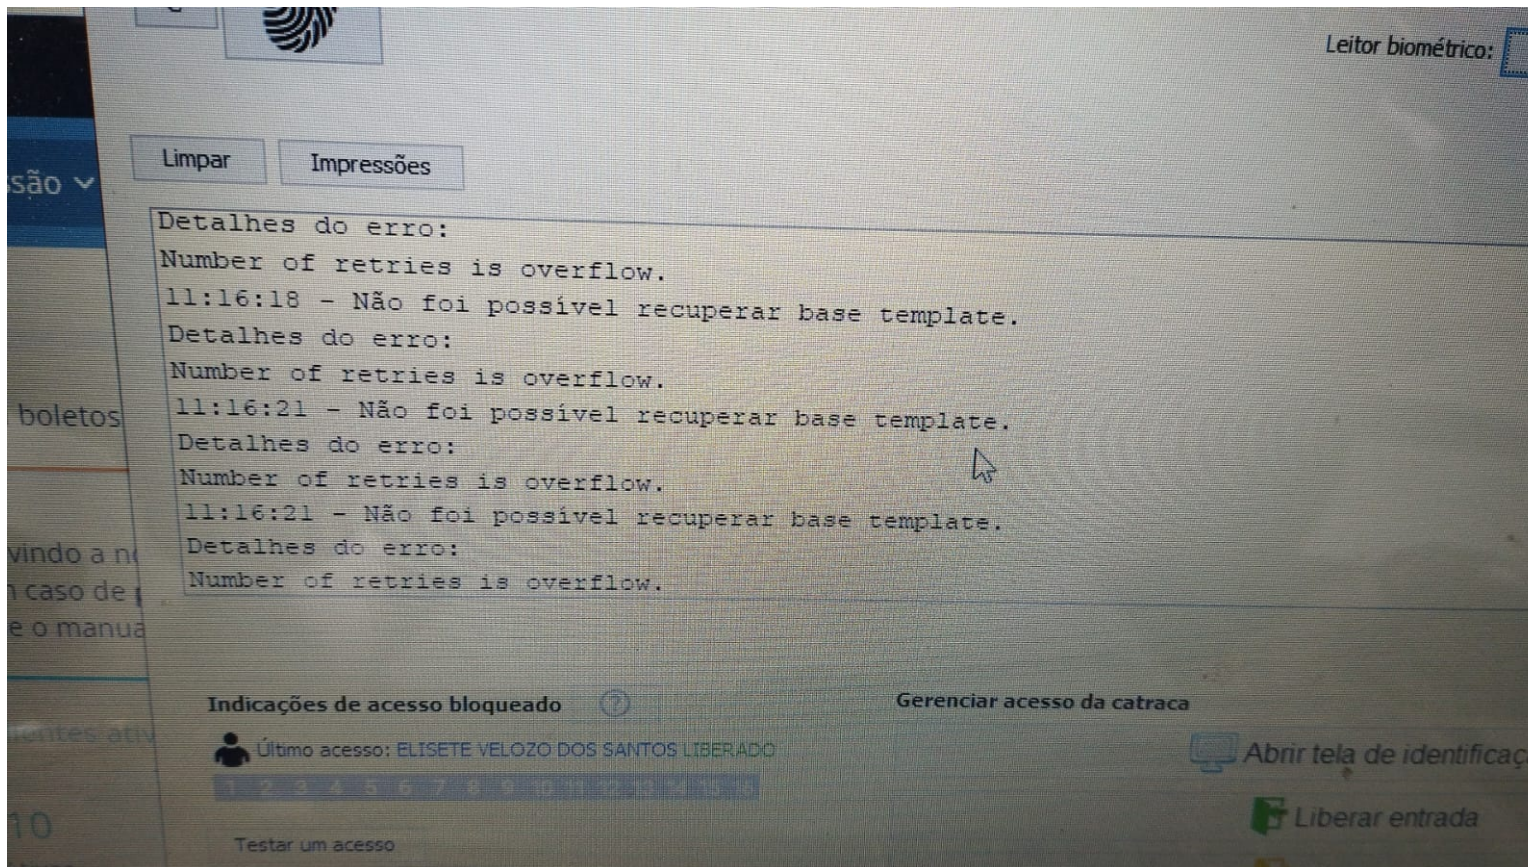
Leitor biométrico:

Limpar
Impressões

são

Detalhes do erro:
Number of retries is overflow.
11:16:18 - Não foi possível recuperar base template.
Detalhes do erro:
Number of retries is overflow.
11:16:21 - Não foi possível recuperar base template.
Detalhes do erro:
Number of retries is overflow.
11:16:21 - Não foi possível recuperar base template.
Detalhes do erro:
Number of retries is overflow.

boletos

vindo a n
caso de
e o manua

Indicações de acesso bloqueado
Gerenciar acesso da catraca

Último acesso: ELISETE VELOZO DOS SANTOS LIBERADO
1 2 3 4 5 6 7 8 9 10 11 12 13 14 15

Abrir tela de identificaç
Liberar entrada

10

Testar um acesso